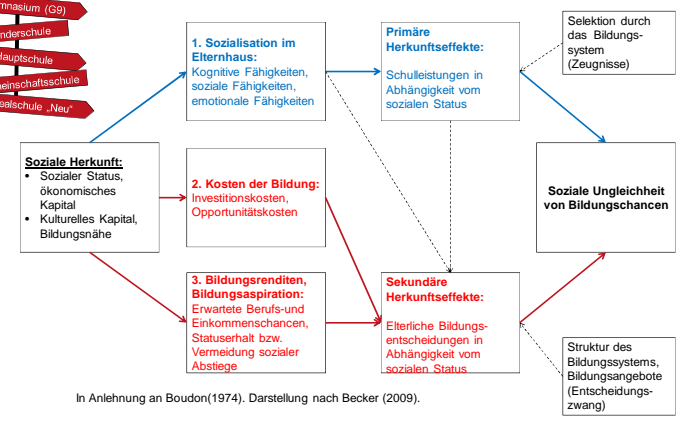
mnasium (G9)
nderschule
Hauptschule
einschaftsschule
alschule „Neu"

Soziale Herkunft:
- Sozialer Status, ökonomisches Kapital
- Kulturelles Kapital, Bildungsnähe

1. Sozialisation im Elternhaus:
Kognitive Fähigkeiten, soziale Fähigkeiten, emotionale Fähigkeiten

2. Kosten der Bildung:
Investitionskosten, Opportunitätskosten

3. Bildungsrenditen, Bildungsaspiration:
Erwartete Berufs-und Einkommenschancen, Statuserhalt bzw. Vermeidung sozialer Abstiege

Primäre Herkunftseffekte:
Schulleistungen in Abhängigkeit vom sozialen Status

Sekundäre Herkunftseffekte:
Elterliche Bildungsentscheidungen in Abhängigkeit vom sozialen Status

Selektion durch das Bildungssystem (Zeugnisse)

Soziale Ungleichheit von Bildungschancen

Struktur des Bildungssystems, Bildungsangebote (Entscheidungszwang)

In Anlehnung an Boudon(1974). Darstellung nach Becker (2009).